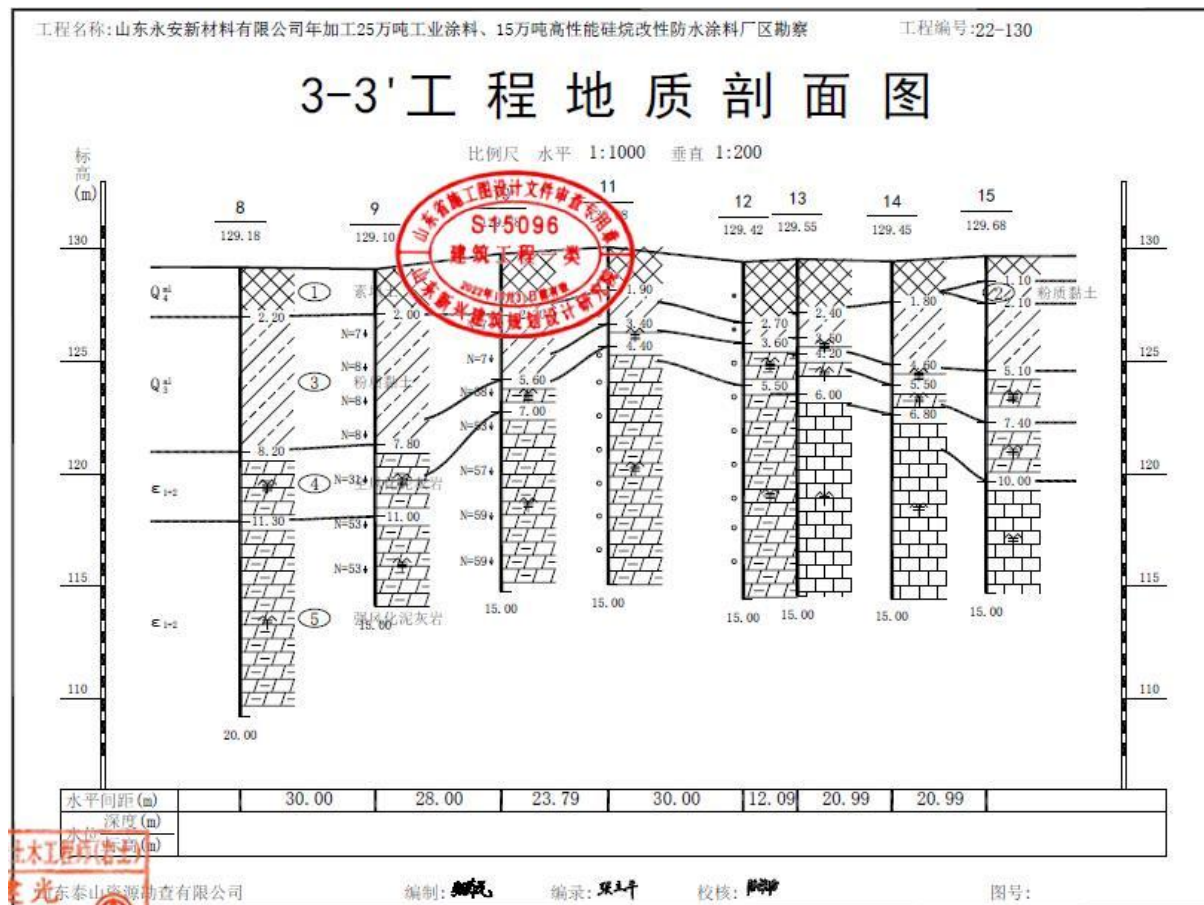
工程名称:山东永安新材料有限公司年加工25万吨工业涂料、15万吨高性能硅烷改性防水涂料厂区勘察　　工程编号:22-130

3-3'工 程 地 质 剖 面 图

比例尺 水平 1:1000 垂直 1:200

标高(m)

130
125
120
115
110

8
129.18

9
129.10

11

12
129.42

13
129.55

14
129.45

15
129.68

$Q_4^{ml}$
$Q_3^{al}$
$\epsilon_{1-2}$
$\epsilon_{1-2}$

① 素填土
② 粉质黏土
③ 粉质黏土
④ 全风化泥灰岩
⑤ 强风化泥灰岩

2.20
8.20
11.30
20.00

2.00
7.80
11.00
15.00

N=7
N=8
N=8
N=8
N=31
N=53
N=53

N=7
N=68
N=63
N=57
N=59
N=59
5.60
7.00
15.00

1.90
3.40
4.40
15.00

2.70
3.60
5.50
15.00

2.40
3.60
4.20
6.00
15.00

1.80
4.60
5.50
6.80
15.00

1.10
2.10
5.10
7.40
10.00
15.00

山东省施工图设计文件审查专用章
S15096
建筑工程一类
山东新业建筑规划设计研究院

| 水平间距(m) | 30.00 | 28.00 | 23.79 | 30.00 | 12.09 | 20.99 | 20.99 |
|---|---|---|---|---|---|---|---|
| 水位 深度(m) | | | | | | | |
| 标高(m) | | | | | | | |

土木工程师(岩土)

山东泰山资源勘查有限公司　　编制: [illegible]　　编录: 张玉平　　校核: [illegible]　　图号: